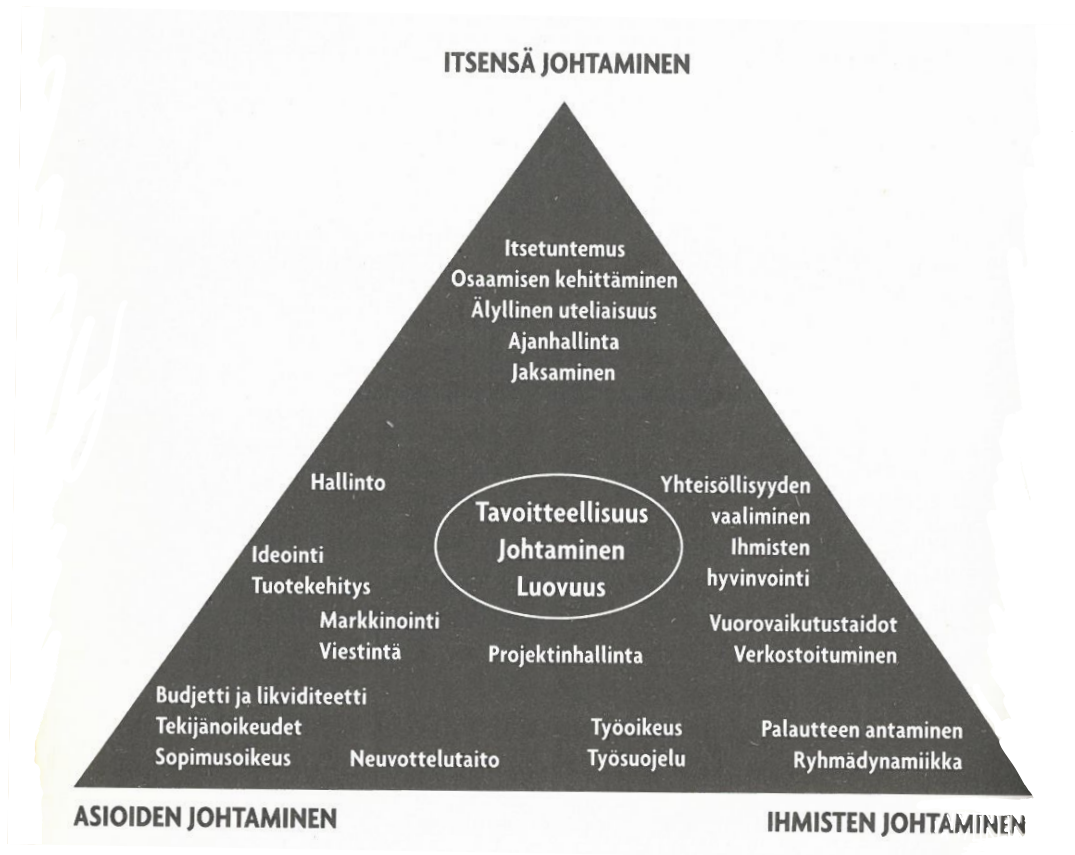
ITSENSÄ JOHTAMINEN

Itsetuntemus
Osaamisen kehittäminen
Älyllinen uteliaisuus
Ajanhallinta
Jaksaminen

Hallinto

Yhteisöllisyyden vaaliminen
Ihmisten hyvinvointi

Tavoitteellisuus
Johtaminen
Luovuus

Ideointi
Tuotekehitys

Markkinointi
Viestintä

Projektinhallinta

Vuorovaikutustaidot
Verkostoituminen

Budjetti ja likviditeetti
Tekijänoikeudet
Sopimusoikeus

Neuvottelutaito

Työoikeus
Työsuojelu

Palautteen antaminen
Ryhmädynamiikka

ASIOIDEN JOHTAMINEN

IHMISTEN JOHTAMINEN